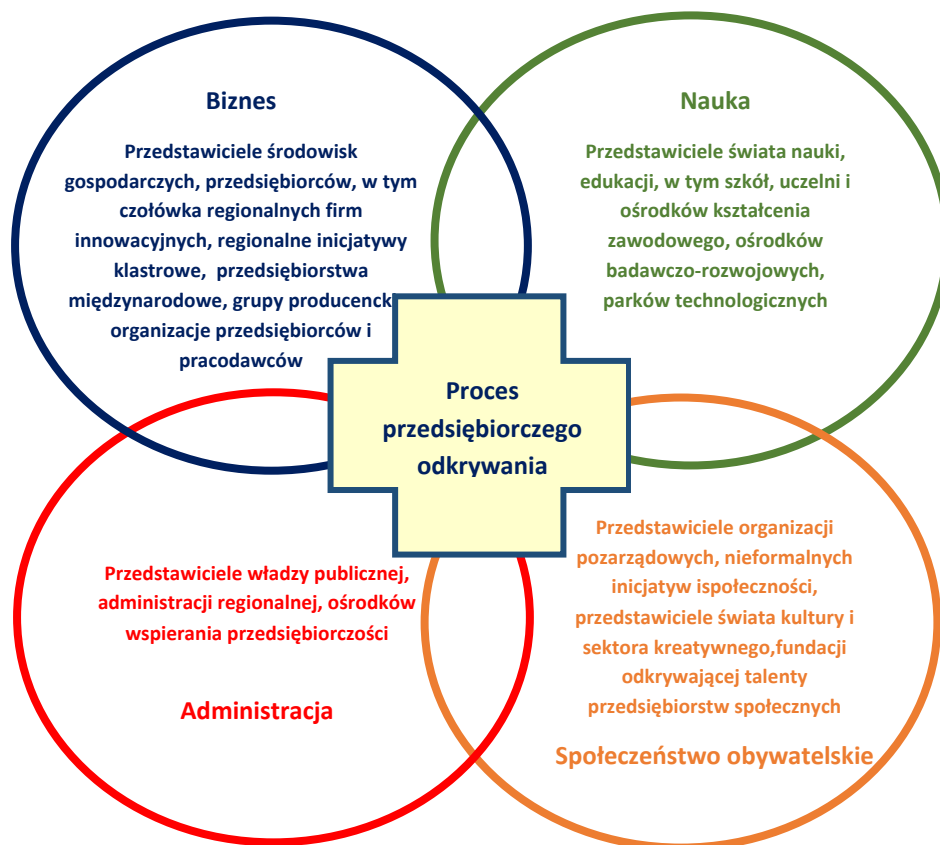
Biznes

Przedstawiciele środowisk gospodarczych, przedsiębiorców, w tym czołówka regionalnych firm innowacyjnych, regionalne inicjatywy klastrowe, przedsiębiorstwa międzynarodowe, grupy producenck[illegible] organizacje przedsiębiorców i pracodawców

Nauka

Przedstawiciele świata nauki, edukacji, w tym szkół, uczelni i ośrodków kształcenia zawodowego, ośrodków badawczo-rozwojowych, parków technologicznych

Proces przedsiębiorczego odkrywania

Przedstawiciele władzy publicznej, administracji regionalnej, ośrodków wspierania przedsiębiorczości

Administracja

Przedstawiciele organizacji pozarządowych, nieformalnych inicjatyw społeczności, przedstawiciele świata kultury i sektora kreatywnego,fundacji odkrywającej talenty przedsiębiorstw społecznych

Społeczeństwo obywatelskie